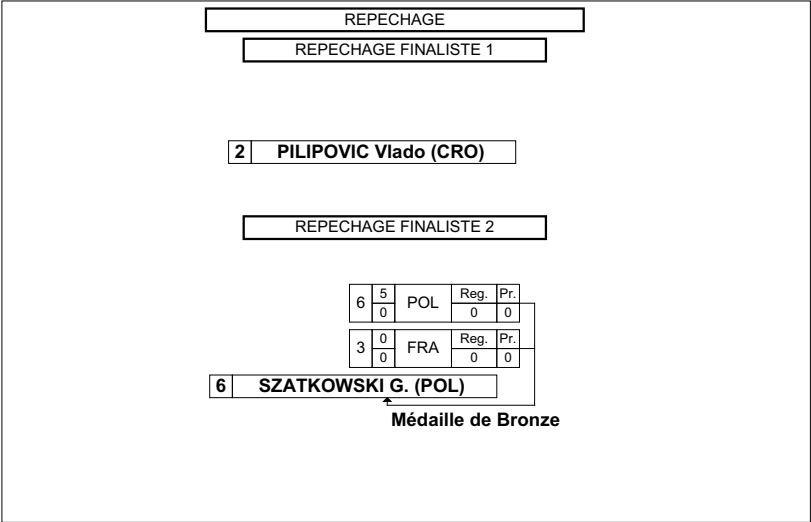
REPECHAGE

REPECHAGE FINALISTE 1

2 PILIPOVIC Vlado (CRO)

REPECHAGE FINALISTE 2

| 6 | 5 / 0 | POL | Reg. 0 | Pr. 0 |
|---|---|---|---|---|
| 3 | 0 / 0 | FRA | Reg. 0 | Pr. 0 |

6 SZATKOWSKI G. (POL)

Médaille de Bronze